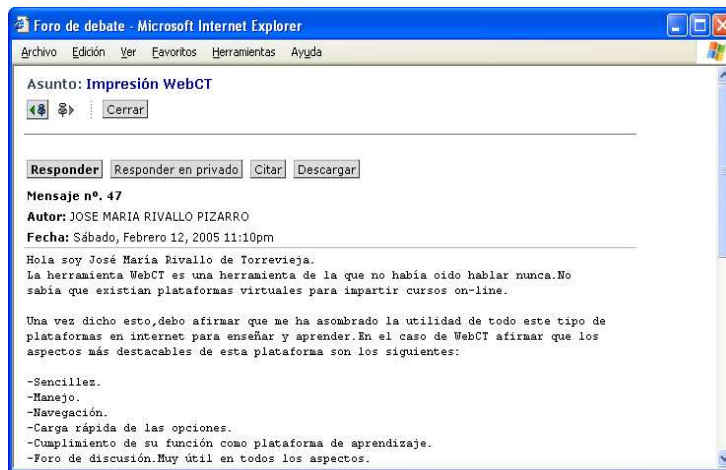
Foro de debate - Microsoft Internet Explorer

Archivo Edición Ver Favoritos Herramientas Ayuda

Asunto: Impresión WebCT

Cerrar

Responder Responder en privado Citar Descargar

Mensaje nº. 47

Autor: JOSE MARIA RIVALLO PIZARRO

Fecha: Sábado, Febrero 12, 2005 11:10pm

Hola soy José María Rivallo de Torrevieja.
La herramienta WebCT es una herramienta de la que no había oido hablar nunca.No sabía que existian plataformas virtuales para impartir cursos on-line.

Una vez dicho esto,debo afirmar que me ha asombrado la utilidad de todo este tipo de plataformas en internet para enseñar y aprender.En el caso de WebCT afirmar que los aspectos más destacables de esta plataforma son los siguientes:

-Sencillez.
-Manejo.
-Navegación.
-Carga rápida de las opciones.
-Cumplimiento de su función como plataforma de aprendizaje.
-Foro de discusión.Muy útil en todos los aspectos.